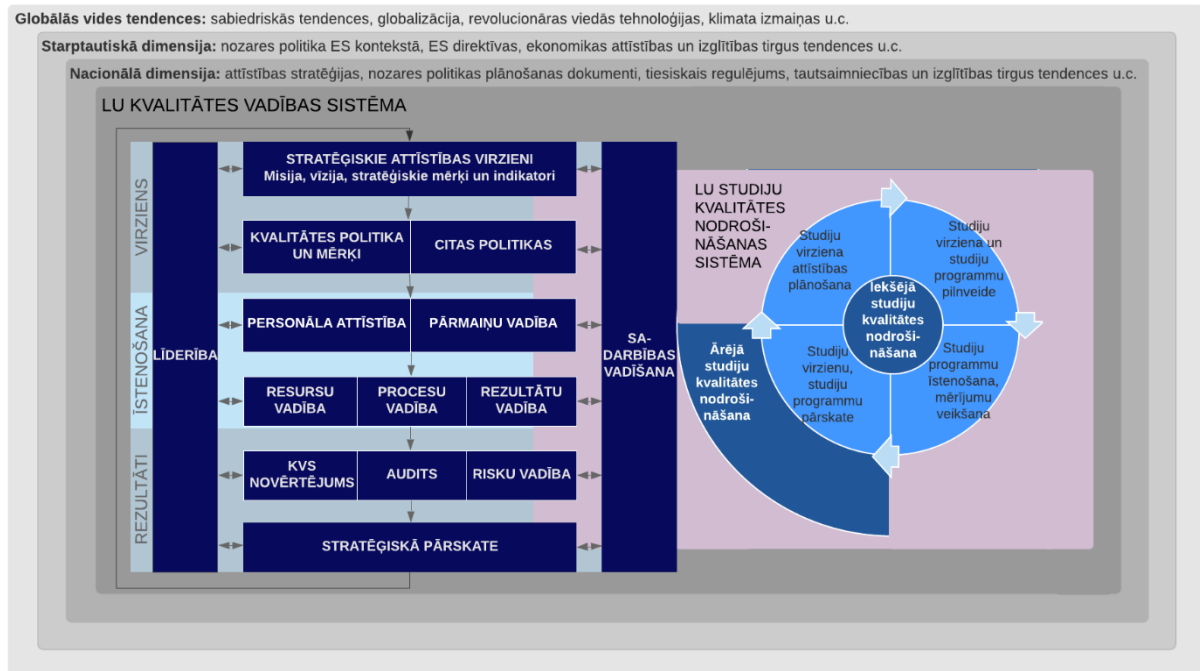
**Globālās vides tendences:** sabiedriskās tendences, globalizācija, revolucionāras viedās tehnoloģijas, klimata izmaiņas u.c.

**Starptautiskā dimensija:** nozares politika ES kontekstā, ES direktīvas, ekonomikas attīstības un izglītības tirgus tendences u.c.

**Nacionālā dimensija:** attīstības stratēģijas, nozares politikas plānošanas dokumenti, tiesiskais regulējums, tautsaimniecības un izglītības tirgus tendences u.c.

LU KVALITĀTES VADĪBAS SISTĒMA

VIRZIENS

ĪSTENOŠANA

REZULTĀTI

LĪDERĪBA

STRATĒĢISKIE ATTĪSTĪBAS VIRZIENI
Misija, vīzija, stratēģiskie mērķi un indikatori

KVALITĀTES POLITIKA UN MĒRĶI

CITAS POLITIKAS

PERSONĀLA ATTĪSTĪBA

PĀRMAIŅU VADĪBA

RESURSU VADĪBA

PROCESU VADĪBA

REZULTĀTU VADĪBA

KVS NOVĒRTĒJUMS

AUDITS

RISKU VADĪBA

STRATĒĢISKĀ PĀRSKATE

SA-DARBĪBAS VADĪŠANA

LU STUDIJU KVALITĀTES NODROŠI-NĀŠANAS SISTĒMA

Studiju virziena attīstības plānošana

Studiju virziena un studiju programmu pilnveide

Iekšējā studiju kvalitātes nodroši-nāšana

Ārējā studiju kvalitātes nodroši-nāšana

Studiju virzienu, studiju programmu pārskate

Studiju programmu īstenošana, mērījumu veikšana